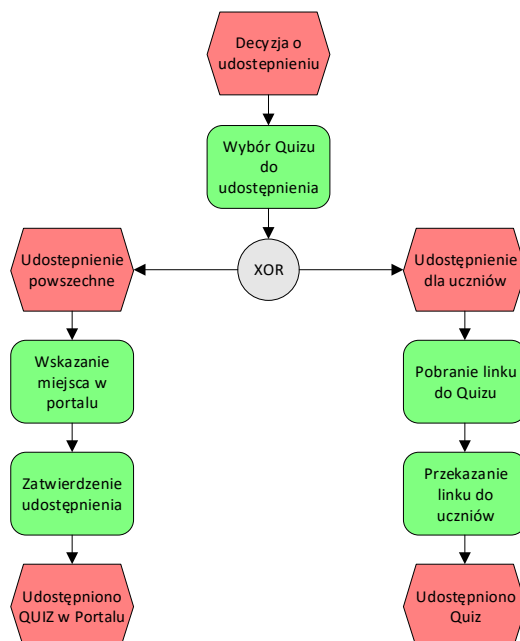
Decyzja o udostepnieniu

Wybór Quizu do udostępnienia

XOR

Udostepnienie powszechne

Udostępnienie dla uczniów

Wskazanie miejsca w portalu

Pobranie linku do Quizu

Zatwierdzenie udostępnienia

Przekazanie linku do uczniów

Udostępniono QUIZ w Portalu

Udostępniono Quiz